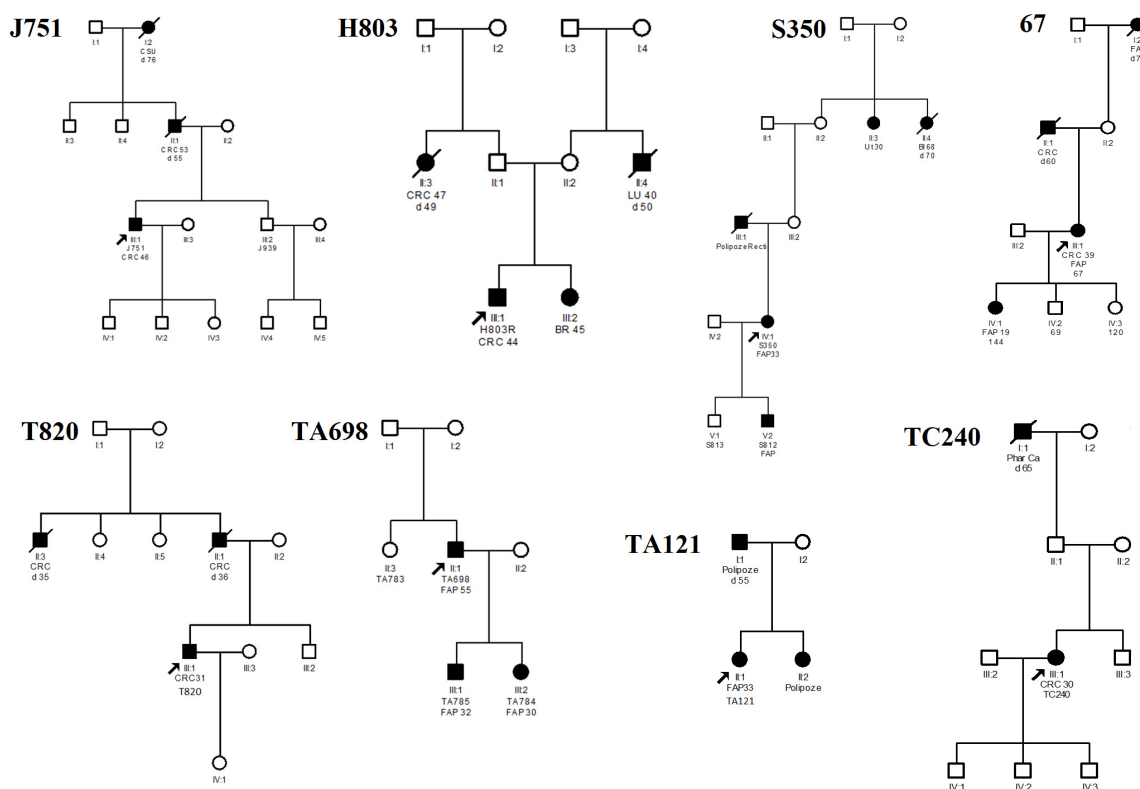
J751

I:1
I:2
CSU
d 76

II:3
II:4
II:1
CRC 53
d 55
II:2

III:1
J751
CRC 46
III:3
III:2
J939
III:4

IV:1
IV:2
IV:3
IV:4
IV:5

H803

I:1
I:2
I:3
I:4

II:3
CRC 47
d 49
II:1
II:2
II:4
LU 40
d 50

III:1
H803R
CRC 44
III:2
BR 45

S350

I:1
I:2

II:1
II:2
II:3
Ut 30
II:4
Bl 68
d 70

III:1
Polipoze Recti
III:2

IV:2
IV:1
S350
FAP33

V:1
S813
V:2
S812
FAP

67

I:1
I:2
FA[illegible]
d7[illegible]

II:1
CRC
d60
II:2

III:2
II:1
CRC 39
FAP
67

IV:1
FAP 19
144
IV:2
69
IV:3
120

T820

I:1
I:2

II:3
CRC
d 35
II:4
II:5
II:1
CRC
d 36
II:2

III:1
CRC31
T820
III:3
III:2

IV:1

TA698

I:1
I:2

II:3
TA783
II:1
TA698
FAP 55
II:2

III:1
TA785
FAP 32
III:2
TA784
FAP 30

TA121

I:1
Polipoze
d 55
I2

II:1
FAP33
TA121
II:2
Polipoze

TC240

I:1
Phar Ca
d 65
I:2

II:1
II:2

III:2
III:1
CRC 30
TC240
III:3

IV:1
IV:2
IV:3